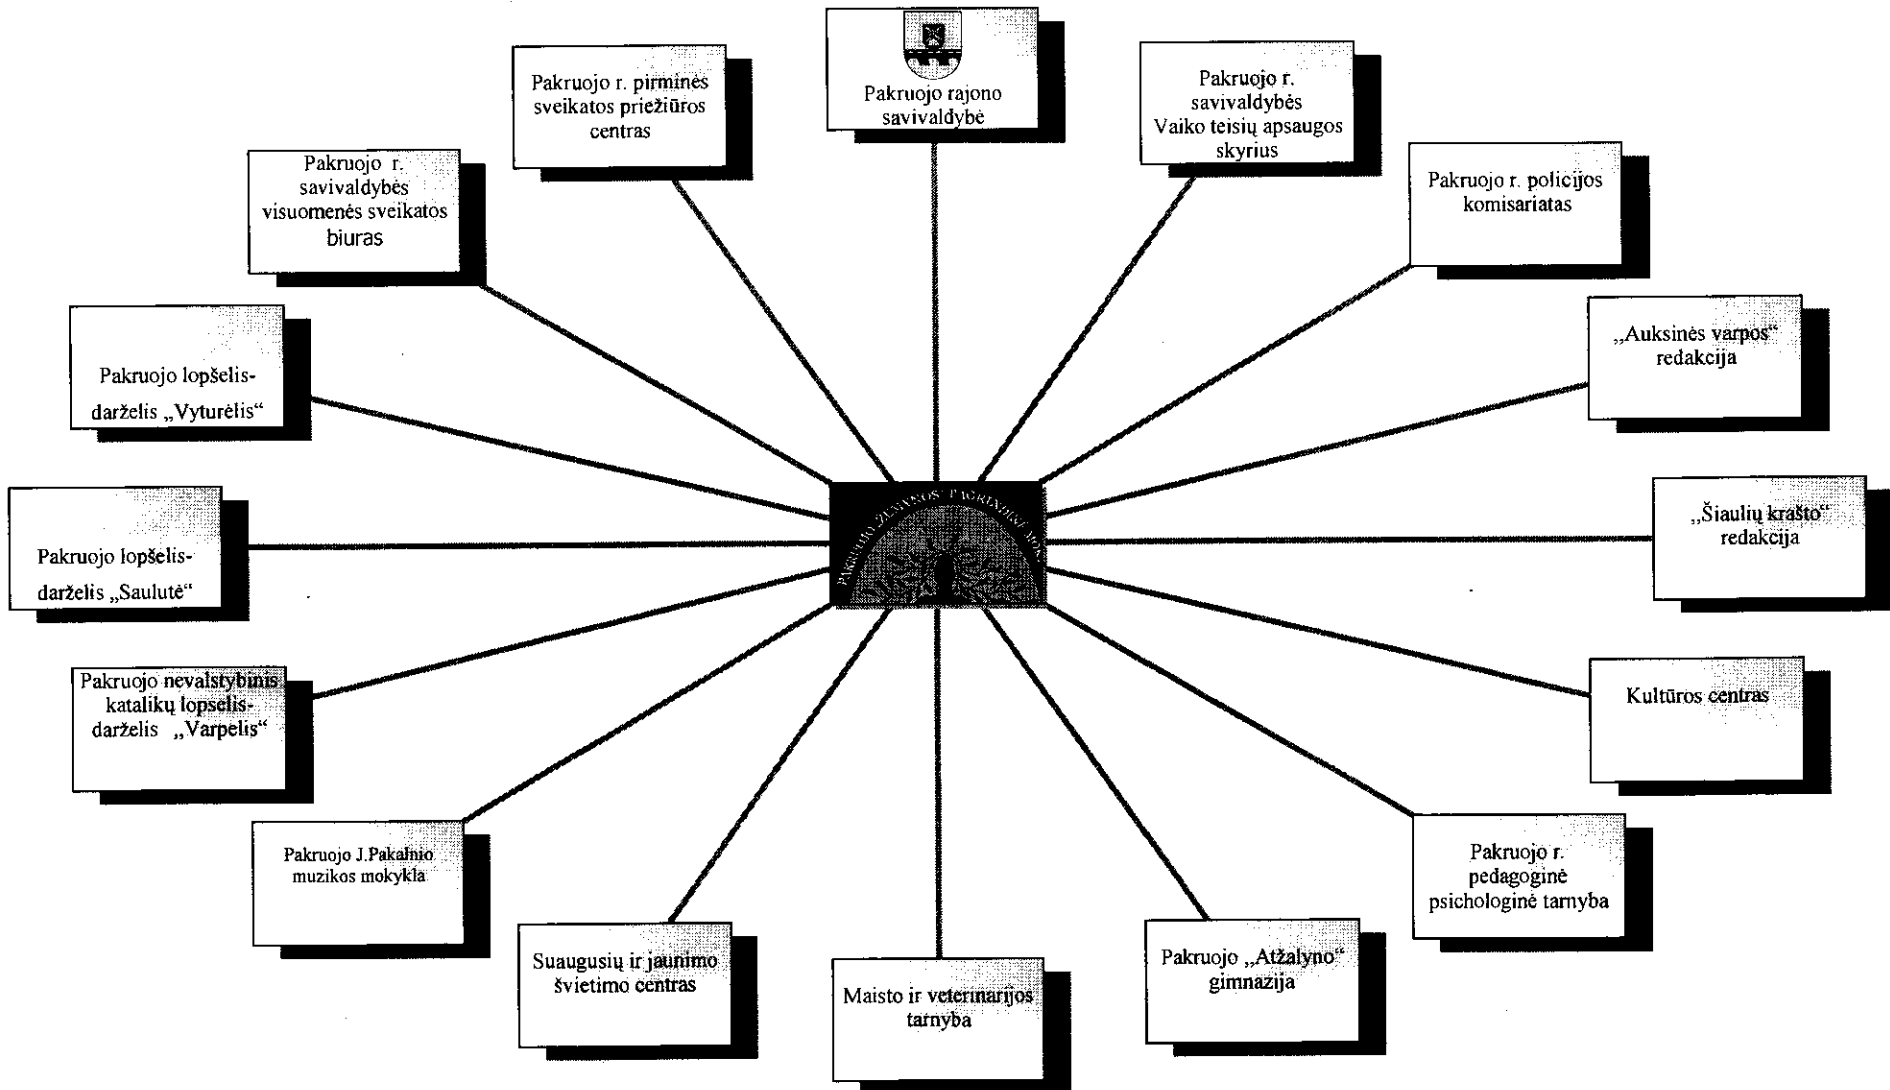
Pakruojo rajono savivaldybė

Pakruojo r. pirminės sveikatos priežiūros centras

Pakruojo r. savivaldybės Vaiko teisių apsaugos skyrius

Pakruojo r. savivaldybės visuomenės sveikatos biuras

Pakruojo r. policijos komisariatas

„Auksinės varpos“ redakcija

Pakruojo lopšelis-darželis „Vyturėlis“

Pakruojo lopšelis-darželis „Saulutė“

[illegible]

„Šiaulių krašto“ redakcija

Pakruojo nevalstybinis katalikų lopšelis-darželis „Varpelis“

Kultūros centras

Pakruojo J.Pakalnio muzikos mokykla

Pakruojo r. pedagoginė psichologinė tarnyba

Suaugusių ir jaunimo švietimo centras

Maisto ir veterinarijos tarnyba

Pakruojo „Atžalyno“ gimnazija